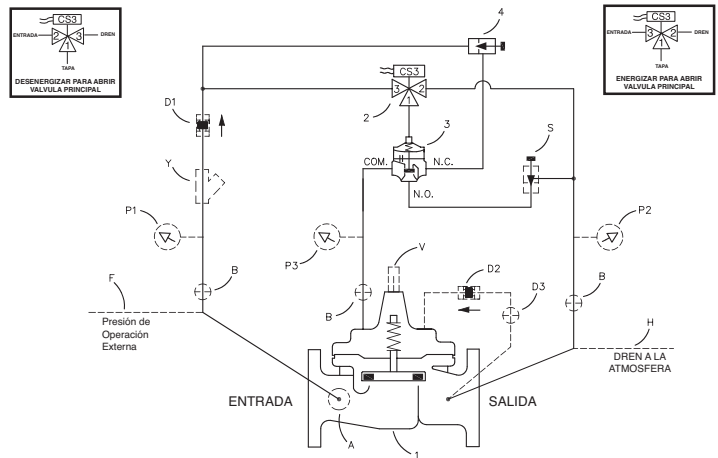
CS3
ENTRADA 2 3 DREN
1
TAPA
DESENERGIZAR PARA ABRIR VALVULA PRINCIPAL

CS3
ENTRADA 3 2 DREN
1
TAPA
ENERGIZAR PARA ABRIR VALVULA PRINCIPAL

4

CS3
3 2
1
2
3

D1
S
Y
COM.
N.C.
N.O.
P1
P2
P3
V
F
B
B
B
D2
D3
H

Presión de Operación Externa

DREN A LA ATMOSFERA

ENTRADA
SALIDA
A
1